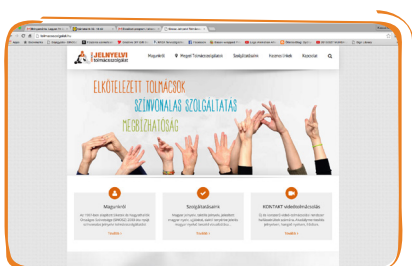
JELNYELVI tolmácsszolgálat

Rólunk | Megyei Tolmácsszolgálat | Szolgáltatásaink | Hasznos linkek | Kapcsolat

ELKÖTELEZETT TOLMÁCSOK
SZÍNVONALAS SZOLGÁLTATÁS
MEGBÍZHATÓSÁG

Magunkról
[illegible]
Tovább »

Szolgáltatásaink
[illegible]
Tovább »

KONTAKT videotolmácsolás
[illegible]
Tovább »